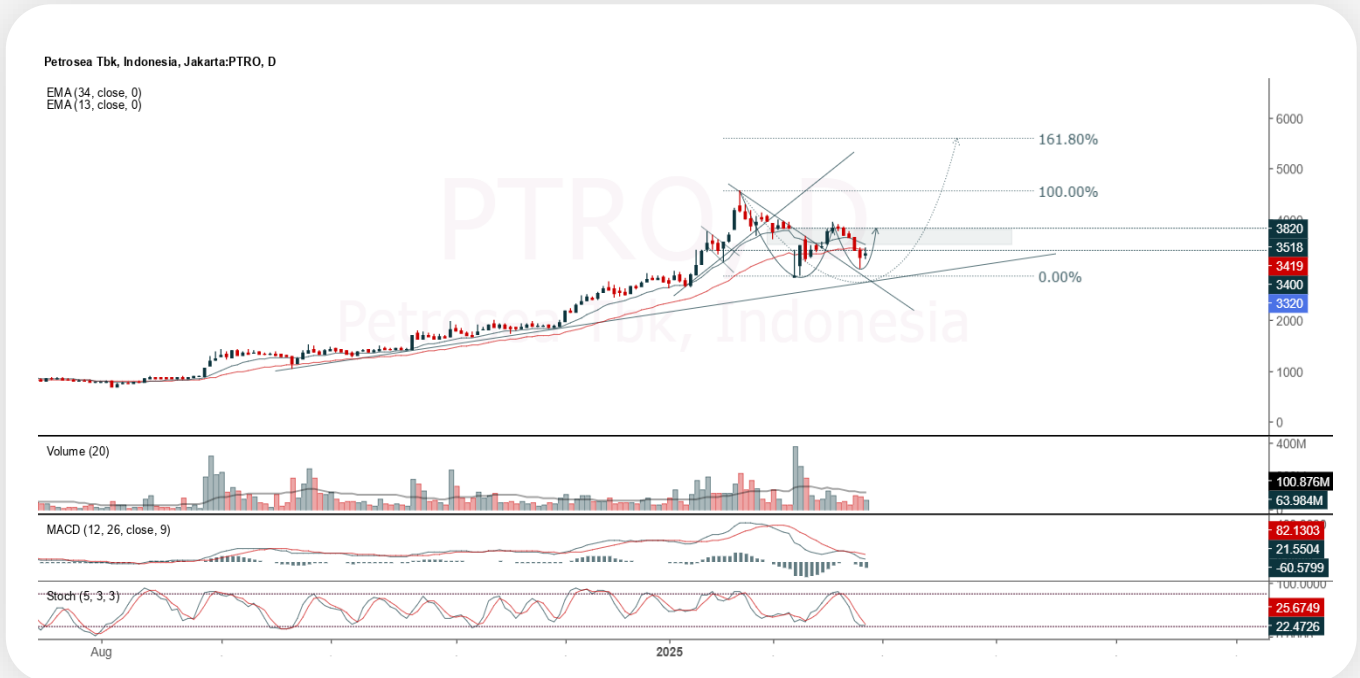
Petrosea Tbk, Indonesia, Jakarta:PTRO, D

EMA (34, close, 0)
EMA (13, close, 0)

PTRO, D
Petrosea Tbk, Indonesia

161.80%
100.00%
0.00%

6000
5000
3820
3518
3419
3400
3320
2000
1000
0

Volume (20)
400M
100.876M
63.984M

MACD (12, 26, close, 9)
82.1303
21.5504
-60.5799

Stoch (5, 3, 3)
100.0000
25.6749
22.4726

Aug
2025